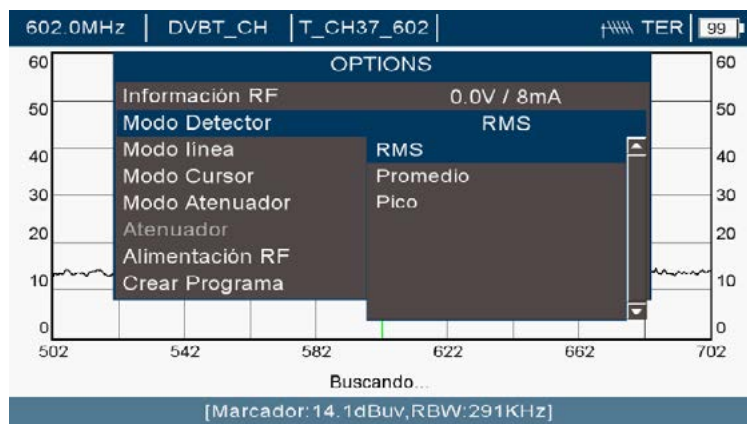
602.0MHz | DVBT_CH | T_CH37_602 | TER 99

OPTIONS

Información RF 0.0V / 8mA
Modo Detector RMS
Modo línea
Modo Cursor
Modo Atenuador
Atenuador
Alimentación RF
Crear Programa

RMS
Promedio
Pico

60 50 40 30 20 10 0

60 50 40 30 20 10 0

502 542 582 622 662 702

Buscando...

[Marcador:14.1dBuv,RBW:291KHz]